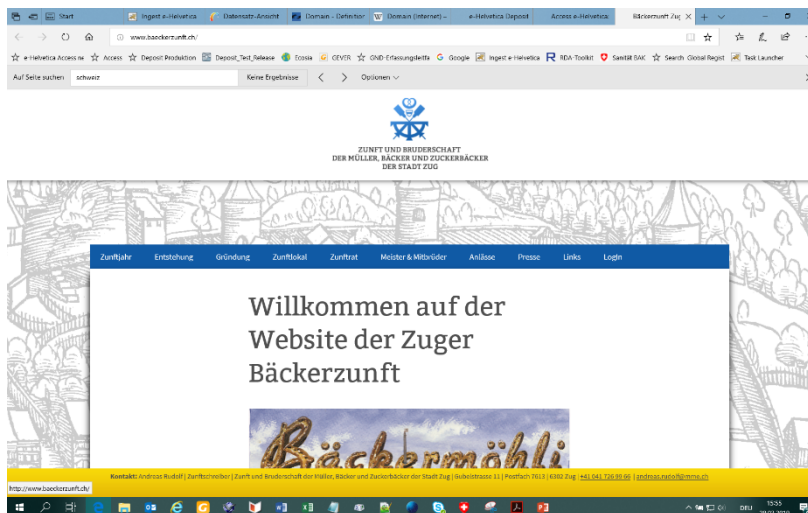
Start
Ingest e-Helvetica
Datensatz-Ansicht
Domain - Definition
Domain (Internet) –
e-Helvetica Depost
Access e-Helvetica
Bäckerzunft Zug

www.baeckerzunft.ch/

e-Helvetica Access ne
Access
Deposit Produktion
Deposit_Test_Release
Ecosia
GEVER
GND-Erfassungsleitfa
Google
Ingest e-Helvetica
RDA-Toolkit
Sanität BAK
Search Global Regist
Task Launcher

Auf Seite suchen
schweiz
Keine Ergebnisse
Optionen

ZUNFT UND BRUDERSCHAFT
DER MÜLLER, BÄCKER UND ZUCKERBÄCKER
DER STADT ZUG

Zunftjahr
Entstehung
Gründung
Zunftlokal
Zunftrat
Meister & Mitbrüder
Anlässe
Presse
Links
Login

Willkommen auf der Website der Zuger Bäckerzunft

Bäckermöhli

Kontakt: Andreas Rudolf | Zunftschreiber | Zunft und Bruderschaft der Müller, Bäcker und Zuckerbäcker der Stadt Zug | Gubelstrasse 11 | Postfach 7613 | 6302 Zug | +41 041 726 98 66 | andreas.rudolf@mme.ch

http://www.baeckerzunft.ch/

DEU
15:35
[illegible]